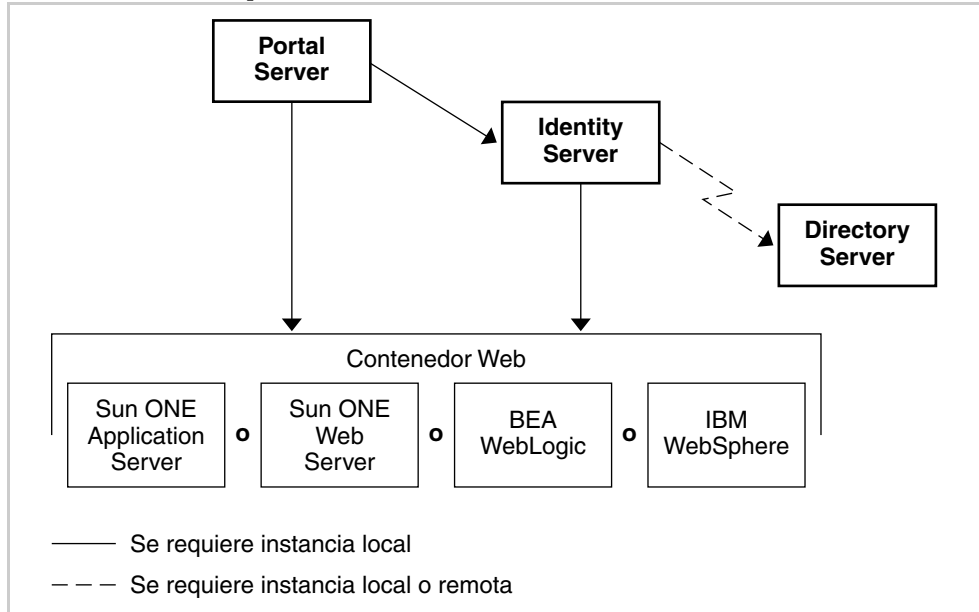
Portal Server

Identity Server

Directory Server

Contenedor Web

Sun ONE Application Server

o

Sun ONE Web Server

o

BEA WebLogic

o

IBM WebSphere

Se requiere instancia local

Se requiere instancia local o remota